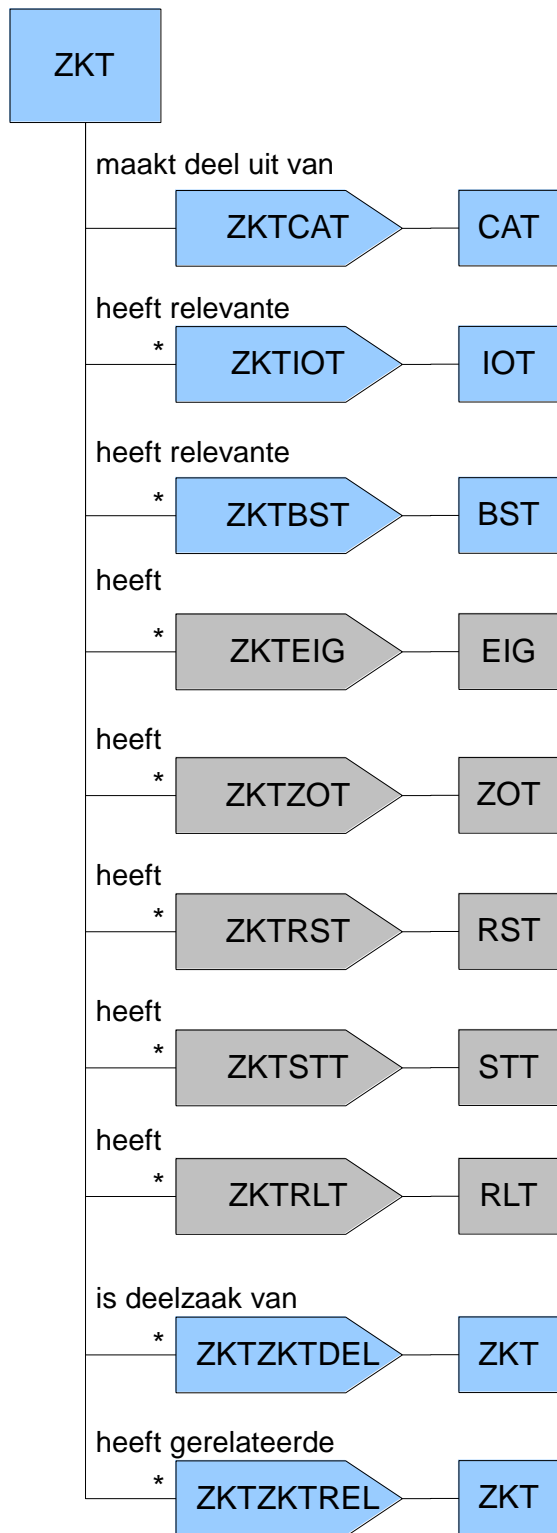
ZKT

maakt deel uit van
ZKTCAT
CAT

heeft relevante
*
ZKTIOT
IOT

heeft relevante
*
ZKTBST
BST

heeft
*
ZKTEIG
EIG

heeft
*
ZKTZOT
ZOT

heeft
*
ZKTRST
RST

heeft
*
ZKTSTT
STT

heeft
*
ZKTRLT
RLT

is deelzaak van
*
ZKTZKTDEL
ZKT

heeft gerelateerde
*
ZKTZKTREL
ZKT